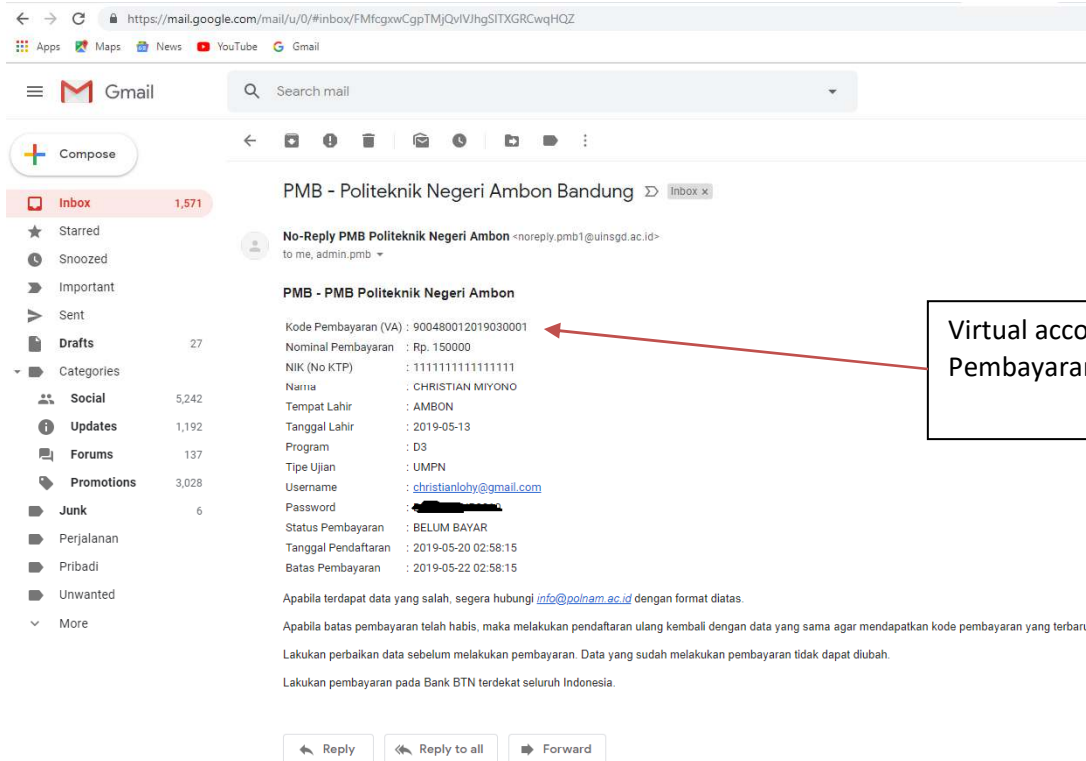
https://mail.google.com/mail/u/0/#inbox/FMfcgxwCgpTMjQvIVJhgSlTXGRCwqHQZ

Apps Maps News YouTube Gmail

Gmail

Search mail

Compose

Inbox 1,571
Starred
Snoozed
Important
Sent
Drafts 27
Categories
Social 5,242
Updates 1,192
Forums 137
Promotions 3,028
Junk 6
Perjalanan
Pribadi
Unwanted
More

PMB - Politeknik Negeri Ambon Bandung Inbox x

No-Reply PMB Politeknik Negeri Ambon <noreply.pmb1@uinsgd.ac.id>
to me, admin.pmb

PMB - PMB Politeknik Negeri Ambon

| | |
|---|---|
| Kode Pembayaran (VA) | : 9004800120190300​01 |
| Nominal Pembayaran | : Rp. 150000 |
| NIK (No KTP) | : 1111111111111111 |
| Nama | : CHRISTIAN MIYONO |
| Tempat Lahir | : AMBON |
| Tanggal Lahir | : 2019-05-13 |
| Program | : D3 |
| Tipe Ujian | : UMPN |
| Username | : christianlohy@gmail.com |
| Password | : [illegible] |
| Status Pembayaran | : BELUM BAYAR |
| Tanggal Pendaftaran | : 2019-05-20 02:58:15 |
| Batas Pembayaran | : 2019-05-22 02:58:15 |

Apabila terdapat data yang salah, segera hubungi info@polnam.ac.id dengan format diatas.

Apabila batas pembayaran telah habis, maka melakukan pendaftaran ulang kembali dengan data yang sama agar mendapatkan kode pembayaran yang terbaru

Lakukan perbaikan data sebelum melakukan pembayaran. Data yang sudah melakukan pembayaran tidak dapat diubah.

Lakukan pembayaran pada Bank BTN terdekat seluruh Indonesia.

Virtual acco
Pembayaran

Reply Reply to all Forward